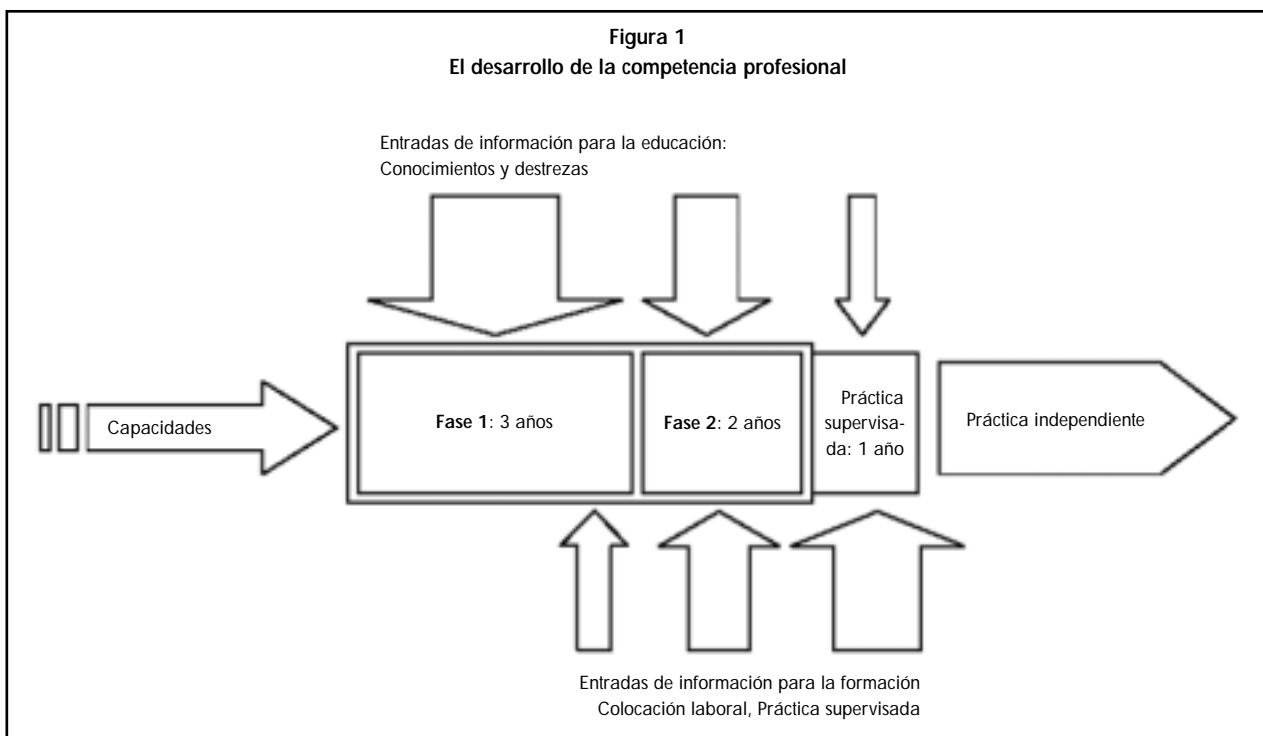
**Figura 1**
**El desarrollo de la competencia profesional**

Entradas de información para la educación:
Conocimientos y destrezas

Capacidades

**Fase 1**: 3 años

**Fase 2**: 2 años

Práctica supervisada: 1 año

Práctica independiente

Entradas de información para la formación
Colocación laboral, Práctica supervisada